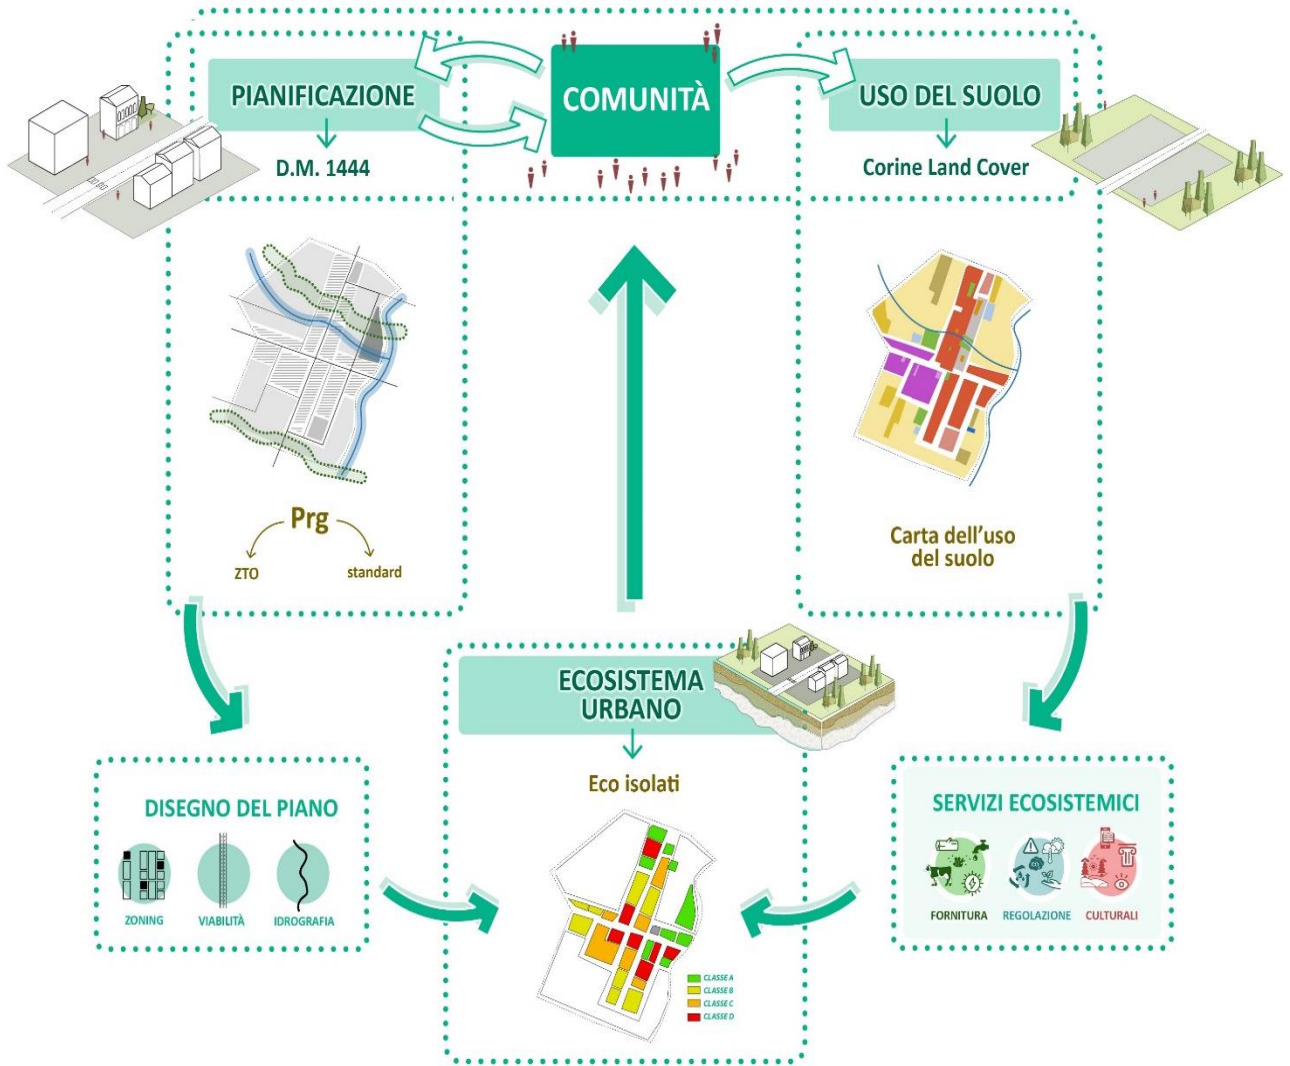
PIANIFICAZIONE

D.M. 1444

COMUNITÀ

USO DEL SUOLO

Corine Land Cover

Prg

ZTO

standard

Carta dell'uso del suolo

ECOSISTEMA URBANO

Eco isolati

DISEGNO DEL PIANO

ZONING

VIABILITÀ

IDROGRAFIA

SERVIZI ECOSISTEMICI

FORNITURA

REGOLAZIONE

CULTURALI

CLASSE A

CLASSE B

CLASSE C

CLASSE D